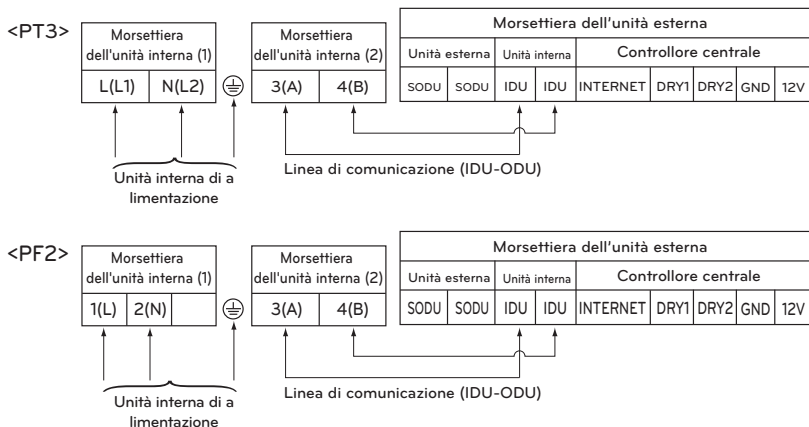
<PT3>

| Morsettiera dell'unità interna (1) | |
|---|---|
| L(L1) | N(L2) |

| Morsettiera dell'unità interna (2) | |
|---|---|
| 3(A) | 4(B) |

| Morsettiera dell'unità esterna | | | | | | | | |
|---|---|---|---|---|---|---|---|---|
| Unità esterna | | Unità interna | | Controllore centrale | | | | |
| SODU | SODU | IDU | IDU | INTERNET | DRY1 | DRY2 | GND | 12V |

Unità interna di a limentazione

Linea di comunicazione (IDU-ODU)

<PF2>

| Morsettiera dell'unità interna (1) | | |
|---|---|---|
| 1(L) | 2(N) | |

| Morsettiera dell'unità interna (2) | |
|---|---|
| 3(A) | 4(B) |

| Morsettiera dell'unità esterna | | | | | | | | |
|---|---|---|---|---|---|---|---|---|
| Unità esterna | | Unità interna | | Controllore centrale | | | | |
| SODU | SODU | IDU | IDU | INTERNET | DRY1 | DRY2 | GND | 12V |

Unità interna di a limentazione

Linea di comunicazione (IDU-ODU)